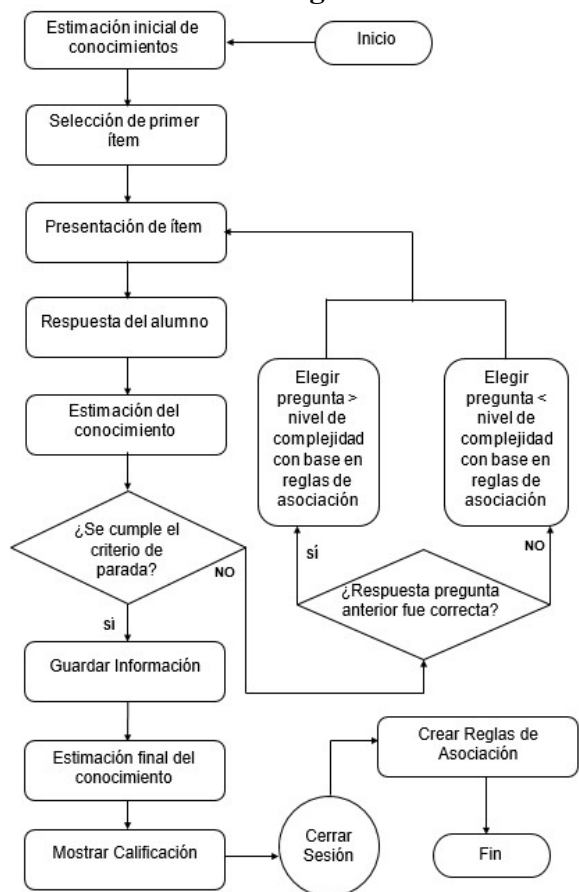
Estimación inicial de conocimientos

Inicio

Selección de primer ítem

Presentación de ítem

Respuesta del alumno

Elegir pregunta > nivel de complejidad con base en reglas de asociación

Elegir pregunta < nivel de complejidad con base en reglas de asociación

Estimación del conocimiento

¿Se cumple el criterio de parada?

NO

si

NO

¿Respuesta pregunta anterior fue correcta?

si

Guardar Información

Estimación final del conocimiento

Crear Reglas de Asociación

Mostrar Calificación

Cerrar Sesión

Fin